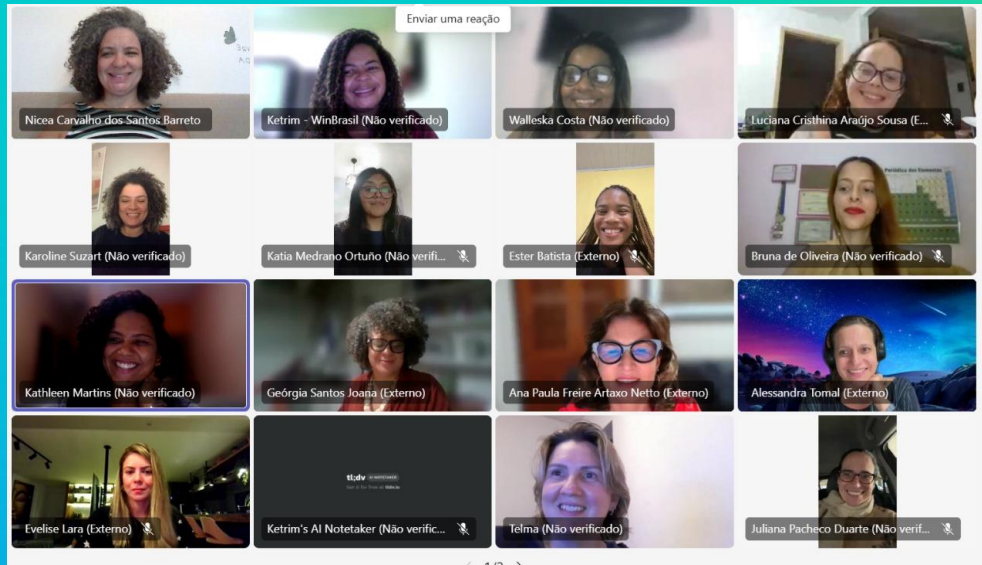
Enviar uma reação

Nicea Carvalho dos Santos Barreto

Ketrim - WinBrasil (Não verificado)

Walleska Costa (Não verificado)

Luciana Cristhina Araújo Sousa (E...

Karoline Suzart (Não verificado)

Katia Medrano Ortuño (Não verifi...

Ester Batista (Externo)

Bruna de Oliveira (Não verificado)

Kathleen Martins (Não verificado)

Geórgia Santos Joana (Externo)

Ana Paula Freire Artaxo Netto (Externo)

Alessandra Tomal (Externo)

Evelise Lara (Externo)

tl;dv AI NOTETAKER

Ketrim's AI Notetaker (Não verific...

Telma (Não verificado)

Juliana Pacheco Duarte (Não verif...

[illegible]